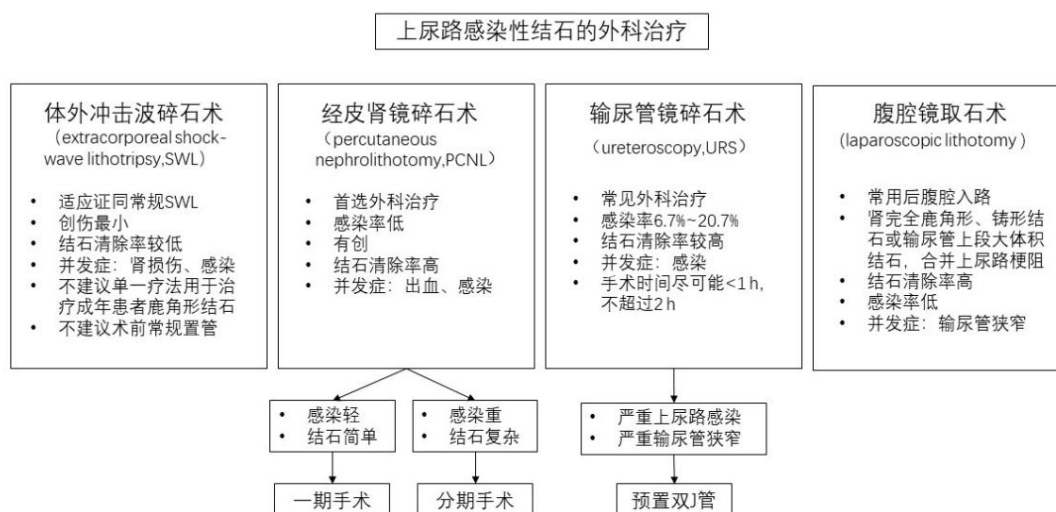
上尿路感染性结石的外科治疗

体外冲击波碎石术
(extracorporeal shock-wave lithotripsy,SWL)

- 适应证同常规SWL
- 创伤最小
- 结石清除率较低
- 并发症：肾损伤、感染
- 不建议单一疗法用于治疗成年患者鹿角形结石
- 不建议术前常规置管

经皮肾镜碎石术
（percutaneous nephrolithotomy,PCNL）

- 首选外科治疗
- 感染率低
- 有创
- 结石清除率高
- 并发症：出血、感染

输尿管镜碎石术
（ureteroscopy,URS）

- 常见外科治疗
- 感染率6.7%~20.7%
- 结石清除率较高
- 并发症：感染
- 手术时间尽可能<1 h，不超过2 h

腹腔镜取石术
(laparoscopic lithotomy )

- 常用后腹腔入路
- 肾完全鹿角形、铸形结石或输尿管上段大体积结石，合并上尿路梗阻
- 结石清除率高
- 感染率低
- 并发症：输尿管狭窄

- 感染轻
- 结石简单

一期手术

- 感染重
- 结石复杂

分期手术

- 严重上尿路感染
- 严重输尿管狭窄

预置双J管